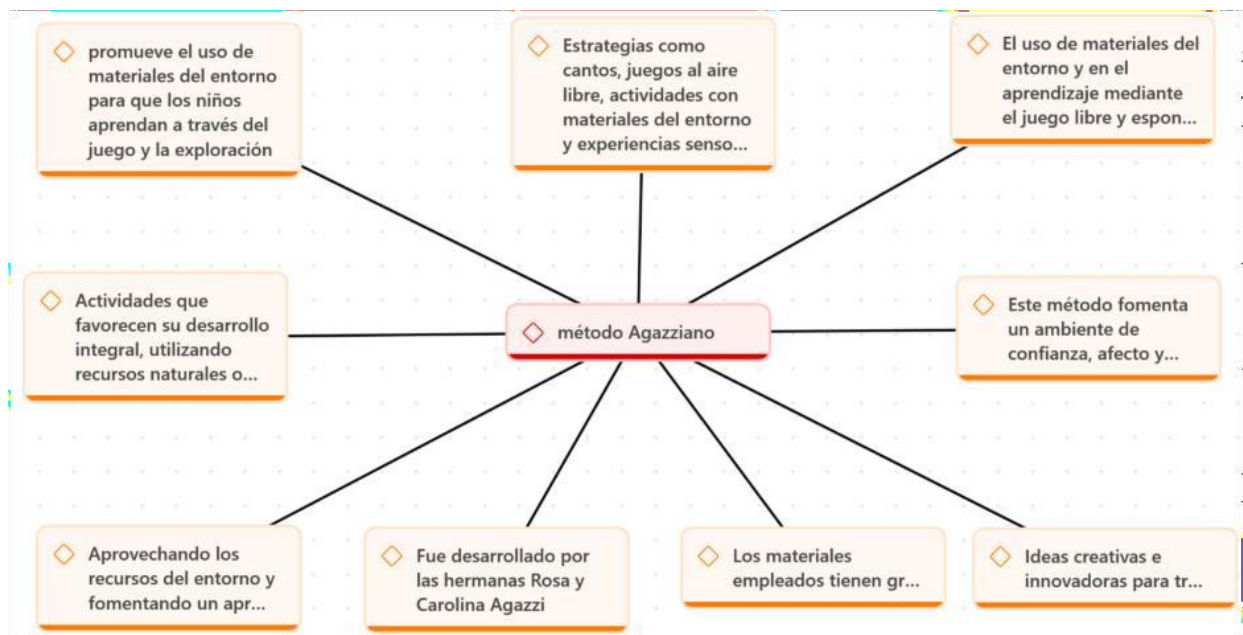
promueve el uso de materiales del entorno para que los niños aprendan a través del juego y la exploración

Estrategias como cantos, juegos al aire libre, actividades con materiales del entorno y experiencias senso...

El uso de materiales del entorno y en el aprendizaje mediante el juego libre y espon...

Actividades que favorecen su desarrollo integral, utilizando recursos naturales o...

método Agazziano

Este método fomenta un ambiente de confianza, afecto y...

Aprovechando los recursos del entorno y fomentando un apr...

Fue desarrollado por las hermanas Rosa y Carolina Agazzi

Los materiales empleados tienen gr...

Ideas creativas e innovadoras para tr...